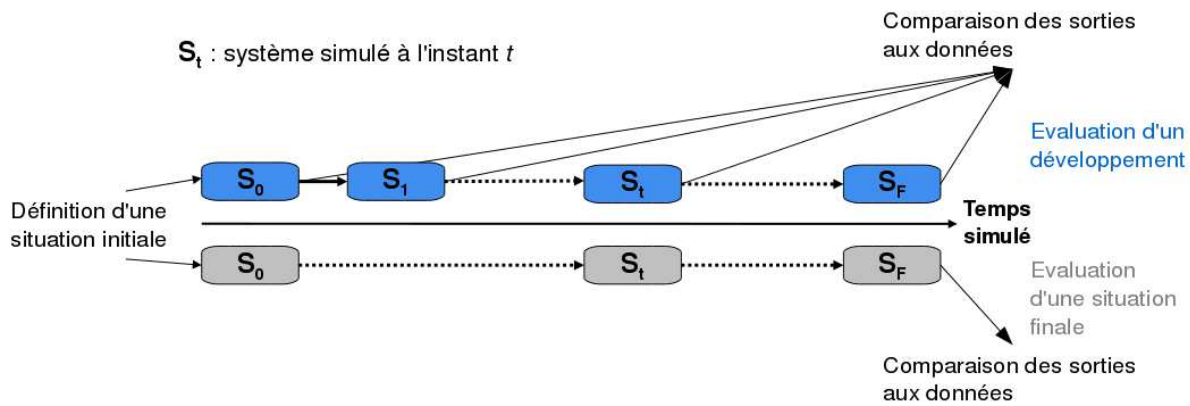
$S_t$ : système simulé à l'instant $t$

Comparaison des sorties aux données

Evaluation d'un développement

Définition d'une situation initiale

$S_0$

$S_1$

$S_t$

$S_F$

Temps simulé

$S_0$

$S_t$

$S_F$

Evaluation d'une situation finale

Comparaison des sorties aux données